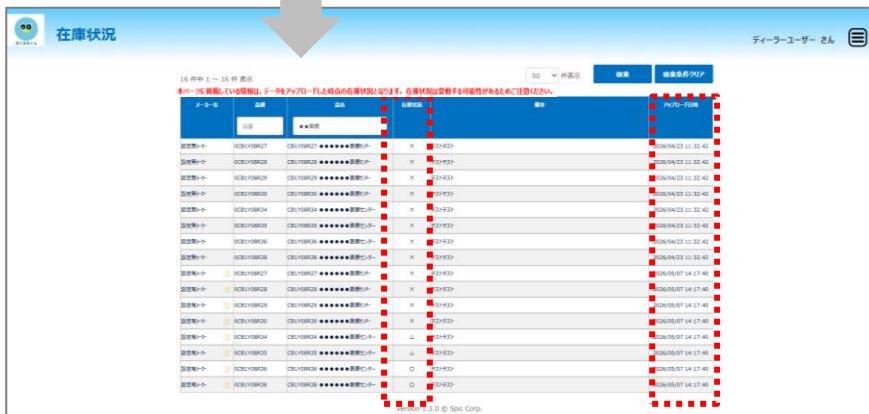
在庫状況

ディーラーユーザー さん

16 件中 1 ～ 16 件 表示

50 件表示

検索

検索条件クリア

本ページに掲載している情報は、データをアップロードした時点の在庫状況となります。在庫状況は変動する可能性があるためご注意ください。

| メーカー名 | 品番 | 品名 | 在庫状況 | 備考 | アップロード日時 |
|---|---|---|---|---|---|
| | 品番 | ●●医療 | | | |
| 設定用メーカー | 0CB1Y08R27 | CB1Y08R27 ●●●●●●医療センター | × | テストテスト | 2026/04/23 11:32:42 |
| 設定用メーカー | 0CB1Y08R28 | CB1Y08R28 ●●●●●●医療センター | × | テストテスト | 2026/04/23 11:32:42 |
| 設定用メーカー | 0CB1Y08R29 | CB1Y08R29 ●●●●●●医療センター | × | テストテスト | 2026/04/23 11:32:42 |
| 設定用メーカー | 0CB1Y08R30 | CB1Y08R30 ●●●●●●医療センター | × | テストテスト | 2026/04/23 11:32:42 |
| 設定用メーカー | 0CB1Y08R34 | CB1Y08R34 ●●●●●●医療センター | × | テストテスト | 2026/04/23 11:32:42 |
| 設定用メーカー | 0CB1Y08R35 | CB1Y08R35 ●●●●●●医療センター | × | テストテスト | 2026/04/23 11:32:42 |
| 設定用メーカー | 0CB1Y08R36 | CB1Y08R36 ●●●●●●医療センター | × | テストテスト | 2026/04/23 11:32:42 |
| 設定用メーカー | 0CB1Y08R38 | CB1Y08R38 ●●●●●●医療センター | × | テストテスト | 2026/04/23 11:32:42 |
| 設定用メーカー | 0CB1Y08R27 | CB1Y08R27 ●●●●●●医療センター | × | テストテスト | 2026/05/07 14:17:40 |
| 設定用メーカー | 0CB1Y08R28 | CB1Y08R28 ●●●●●●医療センター | × | テストテスト | 2026/05/07 14:17:40 |
| 設定用メーカー | 0CB1Y08R29 | CB1Y08R29 ●●●●●●医療センター | × | テストテスト | 2026/05/07 14:17:40 |
| 設定用メーカー | 0CB1Y08R30 | CB1Y08R30 ●●●●●●医療センター | × | テストテスト | 2026/05/07 14:17:40 |
| 設定用メーカー | 0CB1Y08R34 | CB1Y08R34 ●●●●●●医療センター | △ | テストテスト | 2026/05/07 14:17:40 |
| 設定用メーカー | 0CB1Y08R35 | CB1Y08R35 ●●●●●●医療センター | △ | テストテスト | 2026/05/07 14:17:40 |
| 設定用メーカー | 0CB1Y08R36 | CB1Y08R36 ●●●●●●医療センター | ○ | テストテスト | 2026/05/07 14:17:40 |
| 設定用メーカー | 0CB1Y08R38 | CB1Y08R38 ●●●●●●医療センター | ○ | テストテスト | 2026/05/07 14:17:40 |

Version 1.3.0 © Spic Corp.